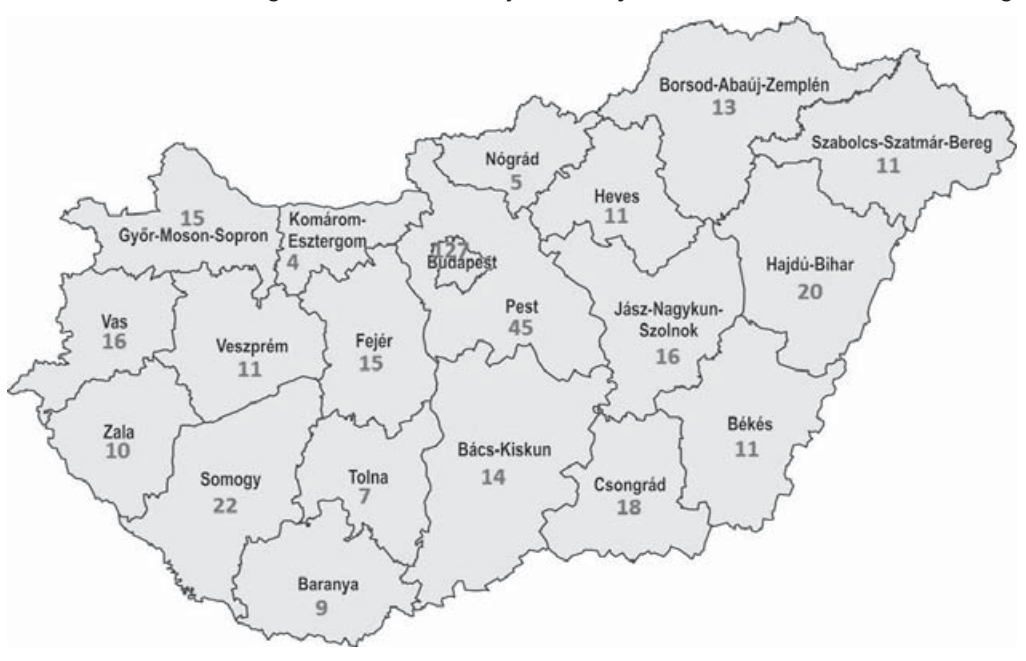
Borsod-Abaúj-Zemplén
13

Szabolcs-Szatmár-Bereg
11

Nógrád
5

Heves
11

15
Győr-Moson-Sopron

Komárom-Esztergom
4

12
Budapest

Hajdú-Bihar
20

Pest
45

Jász-Nagykun-Szolnok
16

Vas
16

Veszprém
11

Fejér
15

Békés
11

Zala
10

Bács-Kiskun
14

Somogy
22

Tolna
7

Csongrád
18

Baranya
9